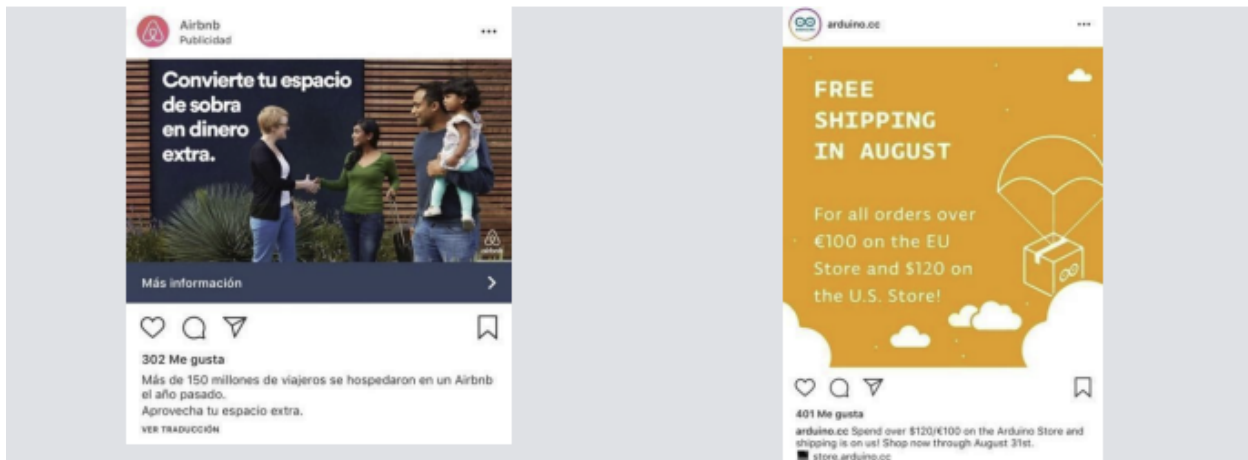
Airbnb
Publicidad

Convierte tu espacio de sobra en dinero extra.

Más información

302 Me gusta

Más de 150 millones de viajeros se hospedaron en un Airbnb el año pasado.
Aprovecha tu espacio extra.

VER TRADUCCIÓN

arduino.cc

FREE SHIPPING IN AUGUST

For all orders over €100 on the EU Store and $120 on the U.S. Store!

401 Me gusta

arduino.cc Spend over $120/€100 on the Arduino Store and shipping is on us! Shop now through August 31st.
store.arduino.cc